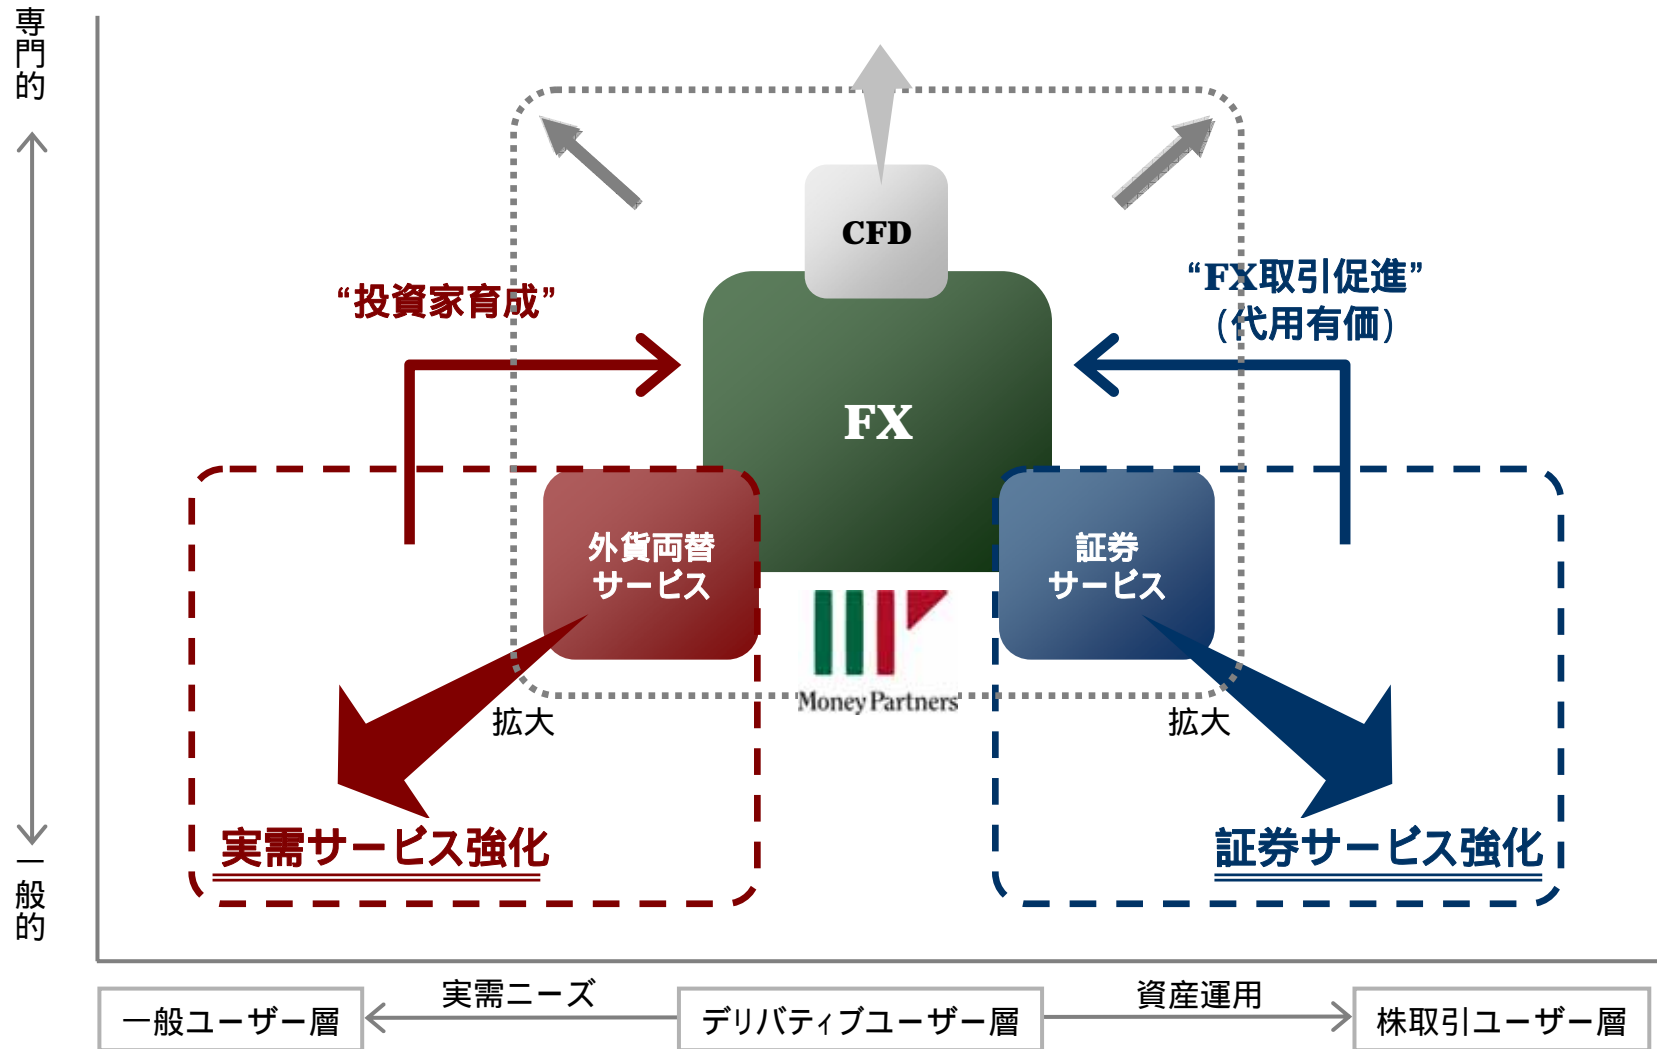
専門的

一般的

CFD

“投資家育成”

“FX取引促進”
(代用有価)

FX

外貨両替
サービス

証券
サービス

Money Partners

拡大

拡大

実需サービス強化

証券サービス強化

一般ユーザー層

実需ニーズ

デリバティブユーザー層

資産運用

株取引ユーザー層